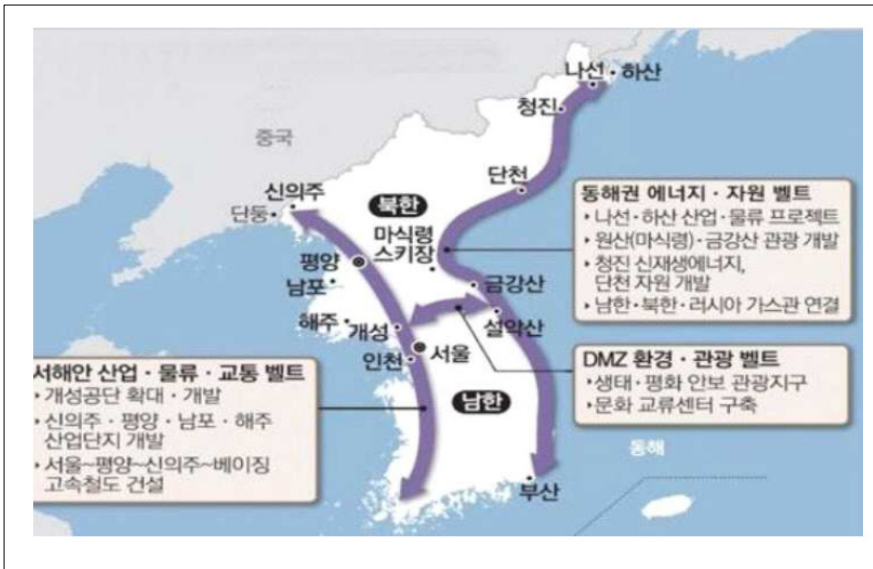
나선·하산

청진

중국

단천

신의주

단둥

북한

마식령 스키장

평양

남포

금강산

해주

개성

설악산

인천

서울

남한

동해

부산

동해권 에너지 · 자원 벨트
• 나선·하산 산업·물류 프로젝트
• 원산(마식령)·금강산 관광 개발
• 청진 신재생에너지, 단천 자원 개발
• 남한·북한·러시아 가스관 연결

DMZ 환경 · 관광 벨트
• 생태·평화 안보 관광지구
• 문화 교류센터 구축

서해안 산업 · 물류 · 교통 벨트
• 개성공단 확대·개발
• 신의주·평양·남포·해주 산업단지 개발
• 서울~평양~신의주~베이징 고속철도 건설